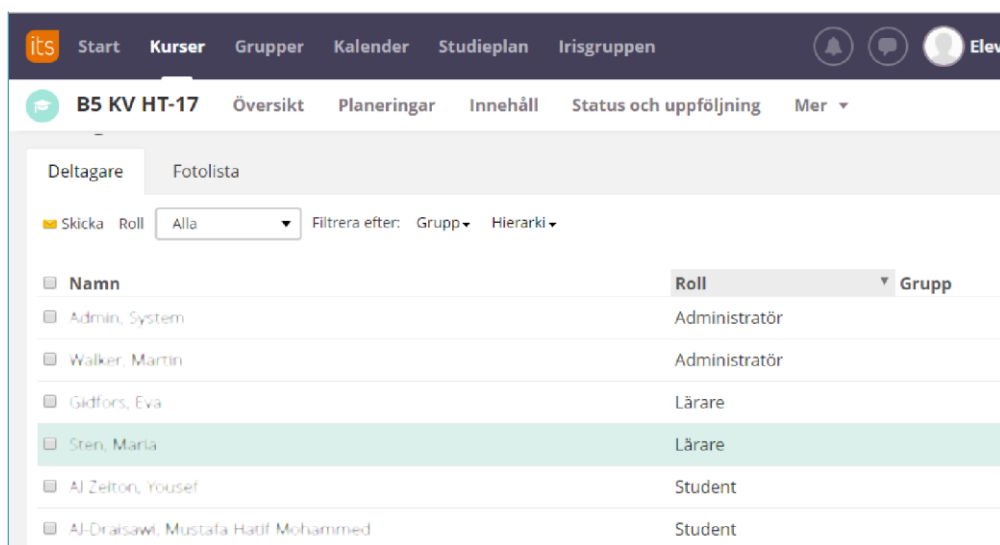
its Start Kurser Grupper Kalender Studieplan Irisgruppen Elev

B5 KV HT-17 Översikt Planeringar Innehåll Status och uppföljning Mer

Deltagare Fotolista

Skicka Roll Alla Filtrera efter: Grupp Hierarki

| Namn | Roll | Grupp |
|---|---|---|
| Admin, System | Administratör | |
| Walker, Martin | Administratör | |
| Gidfors, Eva | Lärare | |
| Sten, Maria | Lärare | |
| Al Zeiton, Yousef | Student | |
| Al-Draisawi, Mustafa Hatif Mohammed | Student | |